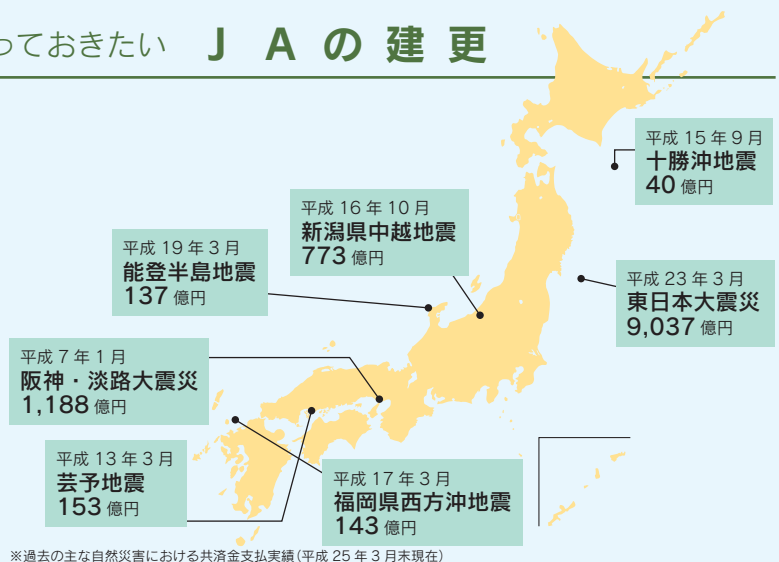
っておきたい　ＪＡの建更

平成 15 年 9 月
十勝沖地震
40 億円

平成 16 年 10 月
新潟県中越地震
773 億円

平成 19 年 3 月
能登半島地震
137 億円

平成 23 年 3 月
東日本大震災
9,037 億円

平成 7 年 1 月
阪神・淡路大震災
1,188 億円

平成 13 年 3 月
芸予地震
153 億円

平成 17 年 3 月
福岡県西方沖地震
143 億円

※過去の主な自然災害における共済金支払実績（平成 25 年 3 月末現在）